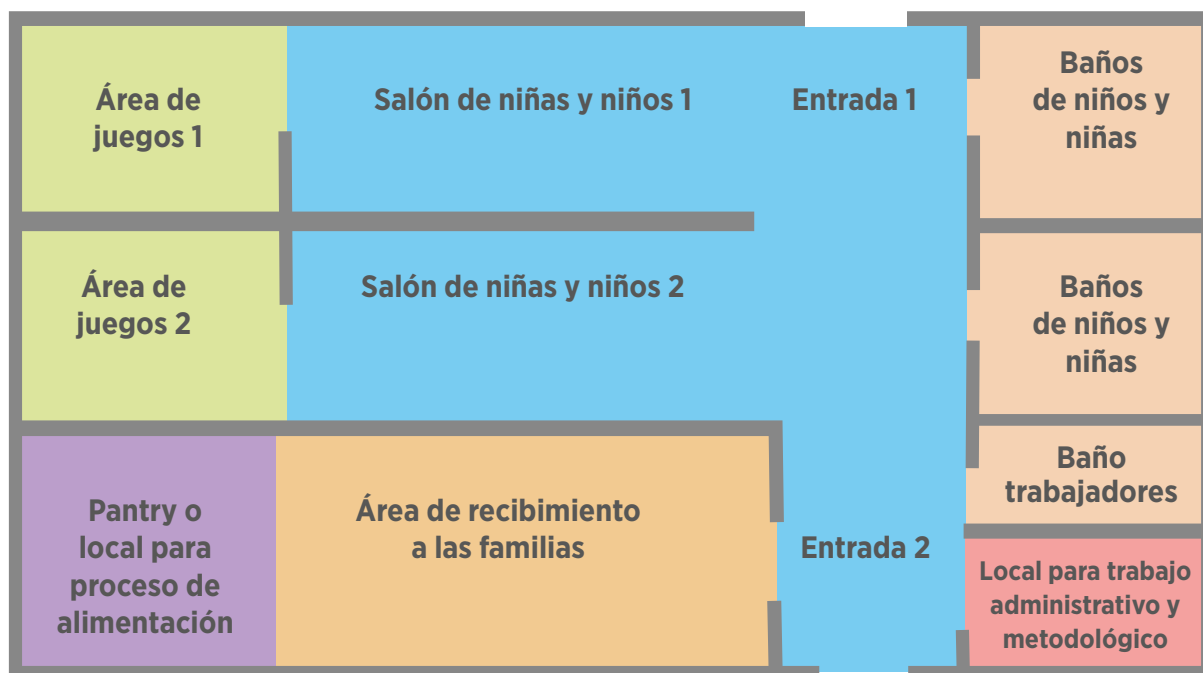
Área de juegos 1

Salón de niñas y niños 1

Entrada 1

Baños de niños y niñas

Área de juegos 2

Salón de niñas y niños 2

Baños de niños y niñas

Baño trabajadores

Pantry o local para proceso de alimentación

Área de recibimiento a las familias

Entrada 2

Local para trabajo administrativo y metodológico